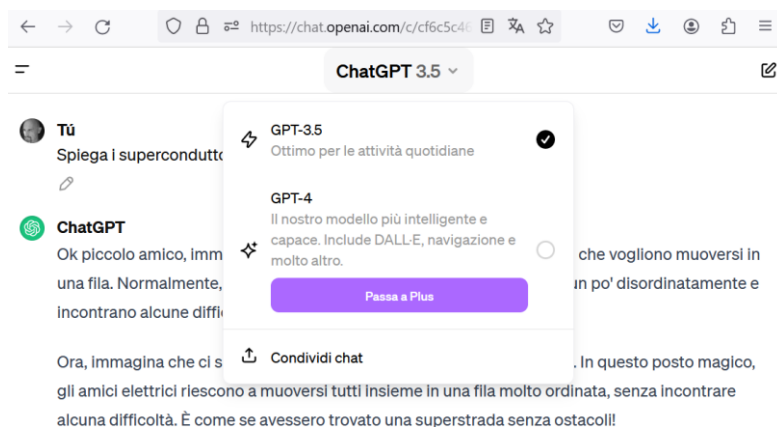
https://chat.openai.com/c/cf6c5c4

ChatGPT 3.5

Tú
Spiega i supercondutto

ChatGPT
Ok piccolo amico, imm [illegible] che vogliono muoversi in una fila. Normalmente, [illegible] un po' disordinatamente e incontrano alcune diffi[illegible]

Ora, immagina che ci s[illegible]. In questo posto magico, gli amici elettrici riescono a muoversi tutti insieme in una fila molto ordinata, senza incontrare alcuna difficoltà. È come se avessero trovato una superstrada senza ostacoli!

GPT-3.5
Ottimo per le attività quotidiane

GPT-4
Il nostro modello più intelligente e capace. Include DALL·E, navigazione e molto altro.

Passa a Plus

Condividi chat